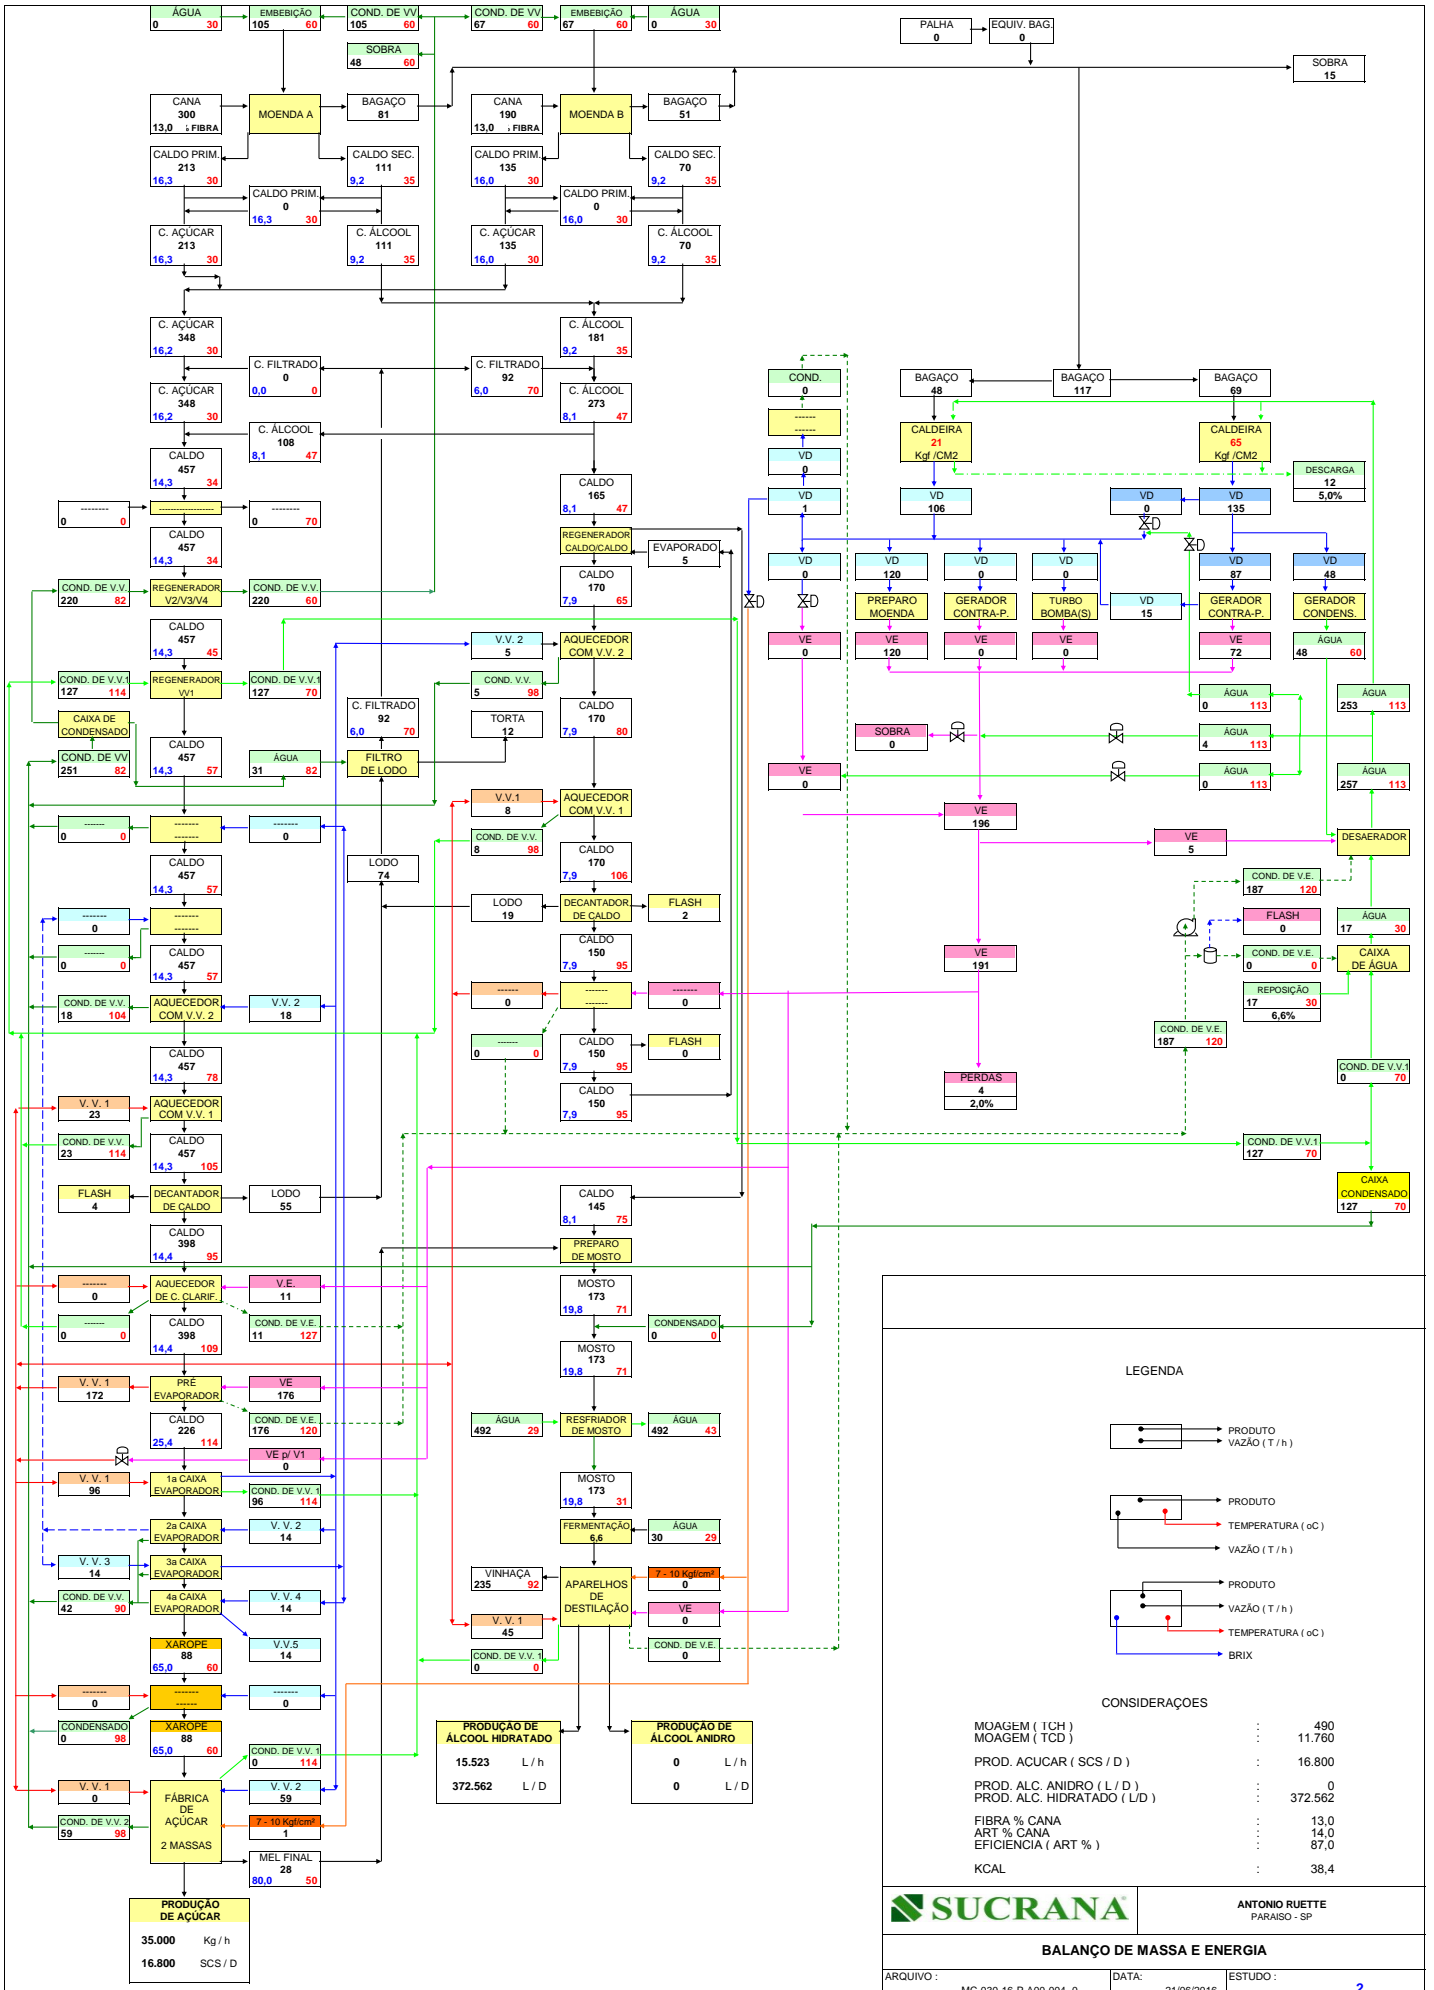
ÁGUA 0 30
EMBEBIÇÃO 105 60
COND. DE VV 105 60
COND. DE VV 67 60
EMBEBIÇÃO 67 60
ÁGUA 0 30
PALHA 0
EQUIV. BAG. 0
SOBRA 48 60
SOBRA 15
CANA 300 13,0 FIBRA
MOENDA A
BAGAÇO 81
CANA 190 13,0 FIBRA
MOENDA B
BAGAÇO 51
CALDO PRIM. 213 16,3 30
CALDO SEC. 111 9,2 35
CALDO PRIM. 135 16,0 30
CALDO SEC. 70 9,2 35
CALDO PRIM. 0 16,3 30
CALDO PRIM. 0 16,0 30
C. AÇÚCAR 213 16,3 30
C. ÁLCOOL 111 9,2 35
C. AÇÚCAR 135 16,0 30
C. ÁLCOOL 70 9,2 35
C. AÇÚCAR 348 16,2 30
C. ÁLCOOL 181 9,2 35
C. FILTRADO 0 0,0 0
C. FILTRADO 92 6,0 70
COND. 0
C. AÇÚCAR 348 16,2 30
C. ÁLCOOL 273 8,1 47
BAGAÇO 48
BAGAÇO 117
BAGAÇO 69
------ ------
C. ÁLCOOL 108 8,1 47
CALDEIRA 21 Kgf /CM2
CALDEIRA 65 Kgf /CM2
CALDO 457 14,3 34
VD 0
CALDO 165 8,1 47
DESCARGA 12 5,0%
-------- 0 0
-------- 0 70
VD 1
VD 106
VD 0
VD 135
CALDO 457 14,3 34
REGENERADOR CALDO/CALDO
EVAPORADO 5
COND. DE V.V. 220 82
REGENERADOR V2/V3/V4
COND. DE V.V. 220 60
CALDO 170 7,9 65
VD 0
VD 120
VD 0
VD 0
VD 87
VD 48
PREPARO MOENDA
GERADOR CONTRA-P.
TURBO BOMBA(S)
VD 15
GERADOR CONTRA-P.
GERADOR CONDENS.
CALDO 457 14,3 45
V.V. 2 5
AQUECEDOR COM V.V. 2
VE 0
VE 120
VE 0
VE 0
VE 72
ÁGUA 48 60
COND. DE V.V.1 127 114
REGENERADOR VV1
COND. DE V.V.1 127 70
COND. V.V. 5 98
CALDO 170 7,9 80
ÁGUA 0 113
ÁGUA 253 113
CAIXA DE CONDENSADO
C. FILTRADO 92 6,0 70
TORTA 12
SOBRA 0
ÁGUA 4 113
COND. DE VV 251 82
CALDO 457 14,3 57
ÁGUA 31 82
FILTRO DE LODO
VE 0
ÁGUA 0 113
ÁGUA 257 113
V.V.1 8
AQUECEDOR COM V.V. 1
------- 0 0
------- -------
------- 0
COND. DE V.V. 8 98
VE 196
VE 5
DESAERADOR
CALDO 457 14,3 57
LODO 74
CALDO 170 7,9 106
COND. DE V.E. 187 120
LODO 19
DECANTADOR DE CALDO
FLASH 2
------- 0
------- -------
FLASH 0
ÁGUA 17 30
CALDO 150 7,9 95
------- 0 0
CALDO 457 14,3 57
VE 191
COND. DE V.E. 0 0
CAIXA DE ÁGUA
COND. DE V.V. 18 104
AQUECEDOR COM V.V. 2
V.V. 2 18
------ 0
------- -------
-------- 0
REPOSIÇÃO 17 30 6,6%
------- 0 0
CALDO 150 7,9 95
FLASH 0
COND. DE V.E. 187 120
CALDO 457 14,3 78
PERDAS 4 2,0%
COND. DE V.V.1 0 70
V. V. 1 23
AQUECEDOR COM V.V. 1
CALDO 150 7,9 95
COND. DE V.V. 23 114
CALDO 457 14,3 105
COND. DE V.V.1 127 70
FLASH 4
DECANTADOR DE CALDO
LODO 55
CALDO 145 8,1 75
CAIXA CONDENSADO 127 70
CALDO 398 14,4 95
PREPARO DE MOSTO
-------- 0
AQUECEDOR DE C. CLARIF.
V.E. 11
MOSTO 173 19,8 71
------- 0 0
CALDO 398 14,4 109
COND. DE V.E. 11 127
CONDENSADO 0 0
MOSTO 173 19,8 71
LEGENDA
V. V. 1 172
PRÉ EVAPORADOR
VE 176
CALDO 226 25,4 114
COND. DE V.E. 176 120
ÁGUA 492 29
RESFRIADOR DE MOSTO
ÁGUA 492 43
PRODUTO
VAZÃO ( T / h )
VE p/ V1 0
V. V. 1 96
1a CAIXA EVAPORADOR
COND. DE V.V. 1 96 114
MOSTO 173 19,8 31
PRODUTO
TEMPERATURA ( oC )
VAZÃO ( T / h )
2a CAIXA EVAPORADOR
V. V. 2 14
FERMENTAÇÃO 6,6
ÁGUA 30 29
V. V. 3 14
3a CAIXA EVAPORADOR
VINHAÇA 235 92
APARELHOS DE DESTILAÇÃO
7 - 10 Kgf/cm² 0
PRODUTO
COND. DE V.V. 42 90
4a CAIXA EVAPORADOR
V. V. 4 14
VE 0
VAZÃO ( T / h )
V. V. 1 45
TEMPERATURA ( oC )
XAROPE 88 65,0 60
V.V.5 14
COND. DE V.V. 1 0 0
COND. DE V.E. 0
BRIX
-------- 0
------- -------
------- 0
CONSIDERAÇÕES
CONDENSADO 0 98
XAROPE 88 65,0 60
PRODUÇÃO DE ÁLCOOL HIDRATADO
15.523 L / h
372.562 L / D
PRODUÇÃO DE ÁLCOOL ANIDRO
0 L / h
0 L / D
MOAGEM ( TCH ) : 490
MOAGEM ( TCD ) : 11.760
PROD. AÇUCAR ( SCS / D ) : 16.800
COND. DE V.V. 1 0 114
PROD. ALC. ANIDRO ( L / D ) : 0
PROD. ALC. HIDRATADO ( L/D ) : 372.562
V. V. 1 0
FÁBRICA DE AÇÚCAR 2 MASSAS
V. V. 2 59
COND. DE V.V. 2 59 98
7 - 10 Kgf/cm² 1
FIBRA % CANA : 13,0
ART % CANA : 14,0
EFICIENCIA ( ART % ) : 87,0
MEL FINAL 28 80,0 50
KCAL : 38,4
PRODUÇÃO DE AÇÚCAR
35.000 Kg / h
16.800 SCS / D
SUCRANA
ANTONIO RUETTE
PARAISO - SP
BALANÇO DE MASSA E ENERGIA
ARQUIVO :
DATA:
ESTUDO :
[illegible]